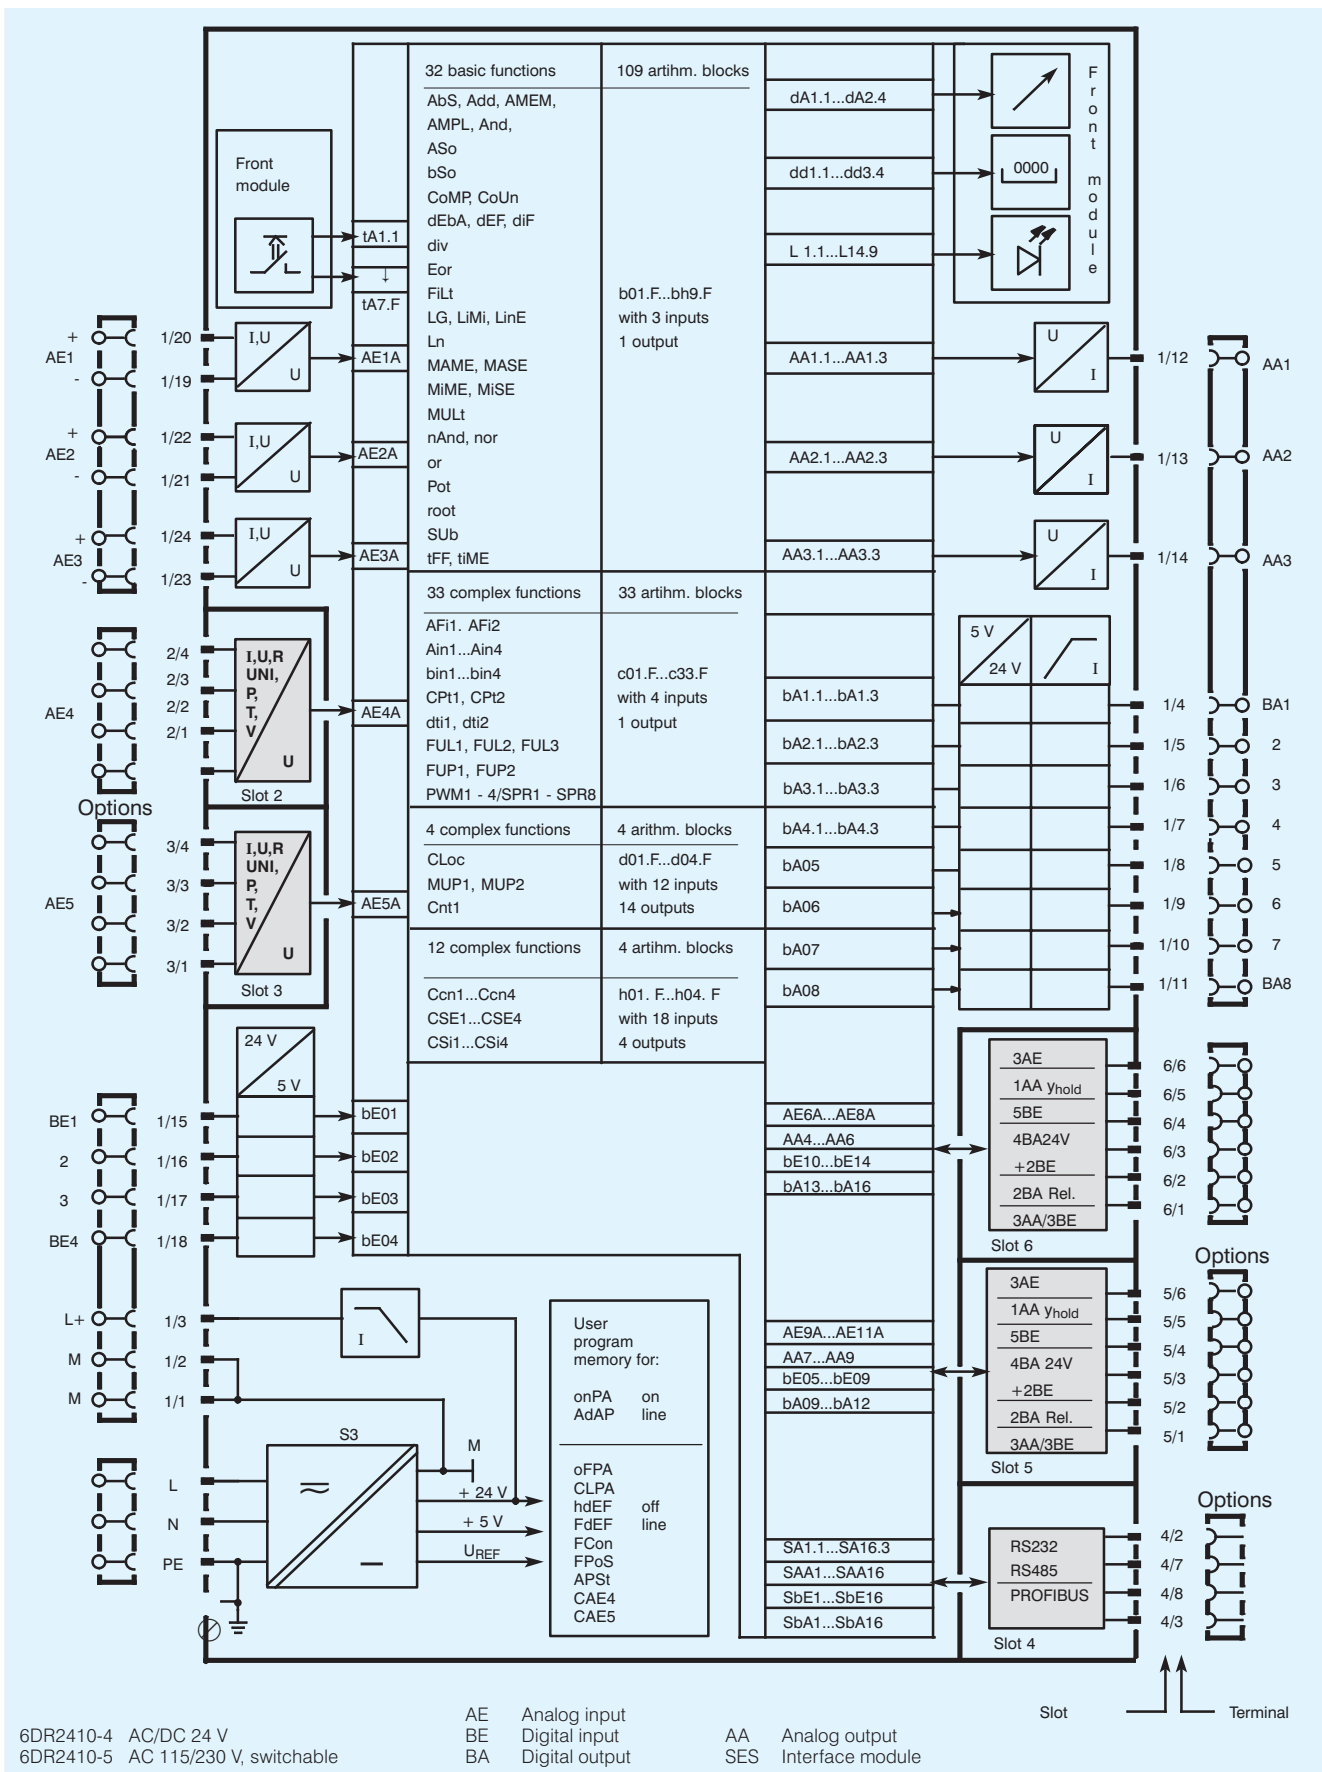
32 basic functions | 109 artihm. blocks
AbS, Add, AMEM,
AMPL, And,
ASo
bSo
CoMP, CoUn
dEbA, dEF, diF
div
Eor
FiLt
LG, LiMi, LinE
Ln
MAME, MASE
MiME, MiSE
MULt
nAnd, nor
or
Pot
root
SUb
tFF, tiME

b01.F...bh9.F
with 3 inputs
1 output

33 complex functions | 33 artihm. blocks
AFi1. AFi2
Ain1...Ain4
bin1...bin4
CPt1, CPt2
dti1, dti2
FUL1, FUL2, FUL3
FUP1, FUP2
PWM1 - 4/SPR1 - SPR8

c01.F...c33.F
with 4 inputs
1 output

4 complex functions | 4 arithm. blocks
CLoc
MUP1, MUP2
Cnt1

d01.F...d04.F
with 12 inputs
14 outputs

12 complex functions | 4 artihm. blocks
Ccn1...Ccn4
CSE1...CSE4
CSi1...CSi4

h01. F...h04. F
with 18 inputs
4 outputs

Front module
tA1.1
↓
tA7.F

AE1 + - 1/20 1/19 I,U U AE1A
AE2 + - 1/22 1/21 I,U U AE2A
AE3 + - 1/24 1/23 I,U U AE3A
AE4 2/4 2/3 2/2 2/1 I,U,R UNI, P, T, V U Slot 2 AE4A
Options
AE5 3/4 3/3 3/2 3/1 I,U,R UNI, P, T, V U Slot 3 AE5A

24 V 5 V
BE1 1/15 bE01
2 1/16 bE02
3 1/17 bE03
BE4 1/18 bE04

L+ 1/3
M 1/2
M 1/1
I
S3
M
≈
—
L
N
PE
+ 24 V
+ 5 V
$U_{REF}$

User program memory for:
onPA on
AdAP line
oFPA
CLPA
hdEF off
FdEF line
FCon
FPoS
APSt
CAE4
CAE5

dA1.1...dA2.4
dd1.1...dd3.4
0000
L 1.1...L14.9
F r o n t m o d u l e

AA1.1...AA1.3 U I 1/12 AA1
AA2.1...AA2.3 U I 1/13 AA2
AA3.1...AA3.3 U I 1/14 AA3

5 V 24 V I
bA1.1...bA1.3 1/4 BA1
bA2.1...bA2.3 1/5 2
bA3.1...bA3.3 1/6 3
bA4.1...bA4.3 1/7 4
bA05 1/8 5
bA06 1/9 6
bA07 1/10 7
bA08 1/11 BA8

AE6A...AE8A
AA4...AA6
bE10...bE14
bA13...bA16
3AE
1AA $y_{hold}$
5BE
4BA24V
+2BE
2BA Rel.
3AA/3BE
Slot 6
6/6 6/5 6/4 6/3 6/2 6/1
Options

AE9A...AE11A
AA7...AA9
bE05...bE09
bA09...bA12
3AE
1AA $y_{hold}$
5BE
4BA 24V
+2BE
2BA Rel.
3AA/3BE
Slot 5
5/6 5/5 5/4 5/3 5/2 5/1
Options

SA1.1...SA16.3
SAA1...SAA16
SbE1...SbE16
SbA1...SbA16
RS232
RS485
PROFIBUS
Slot 4
4/2 4/7 4/8 4/3

Slot Terminal

6DR2410-4 AC/DC 24 V
6DR2410-5 AC 115/230 V, switchable
AE Analog input
BE Digital input
BA Digital output
AA Analog output
SES Interface module